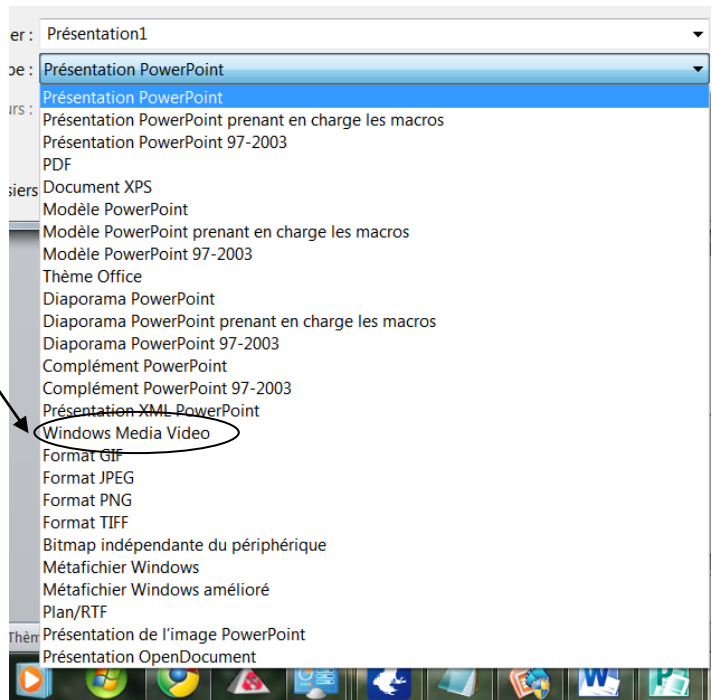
er : Présentation1

pe : Présentation PowerPoint

urs :

siers

Présentation PowerPoint
Présentation PowerPoint prenant en charge les macros
Présentation PowerPoint 97-2003
PDF
Document XPS
Modèle PowerPoint
Modèle PowerPoint prenant en charge les macros
Modèle PowerPoint 97-2003
Thème Office
Diaporama PowerPoint
Diaporama PowerPoint prenant en charge les macros
Diaporama PowerPoint 97-2003
Complément PowerPoint
Complément PowerPoint 97-2003
Présentation XML PowerPoint
Windows Media Video
Format GIF
Format JPEG
Format PNG
Format TIFF
Bitmap indépendante du périphérique
Métafichier Windows
Métafichier Windows amélioré
Plan/RTF
Présentation de l'image PowerPoint
Présentation OpenDocument

Thèm